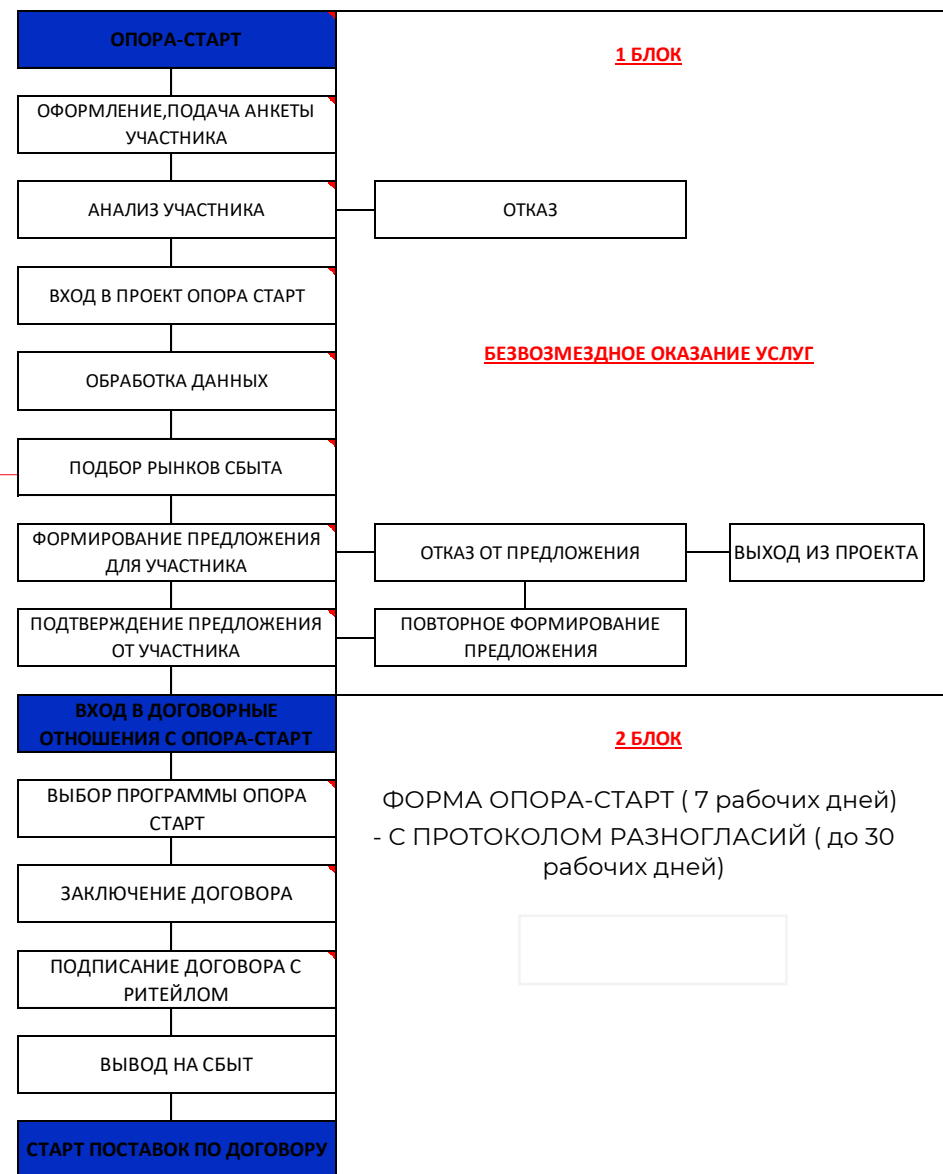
ОПОРА-СТАРТ

1 БЛОК

ОФОРМЛЕНИЕ,ПОДАЧА АНКЕТЫ УЧАСТНИКА

АНАЛИЗ УЧАСТНИКА

ОТКАЗ

ВХОД В ПРОЕКТ ОПОРА СТАРТ

БЕЗВОЗМЕЗДНОЕ ОКАЗАНИЕ УСЛУГ

ОБРАБОТКА ДАННЫХ

ПОДБОР РЫНКОВ СБЫТА

ФОРМИРОВАНИЕ ПРЕДЛОЖЕНИЯ ДЛЯ УЧАСТНИКА

ОТКАЗ ОТ ПРЕДЛОЖЕНИЯ

ВЫХОД ИЗ ПРОЕКТА

ПОДТВЕРЖДЕНИЕ ПРЕДЛОЖЕНИЯ ОТ УЧАСТНИКА

ПОВТОРНОЕ ФОРМИРОВАНИЕ ПРЕДЛОЖЕНИЯ

ВХОД В ДОГОВОРНЫЕ ОТНОШЕНИЯ С ОПОРА-СТАРТ

2 БЛОК

ВЫБОР ПРОГРАММЫ ОПОРА СТАРТ

ФОРМА ОПОРА-СТАРТ ( 7 рабочих дней)
- С ПРОТОКОЛОМ РАЗНОГЛАСИЙ ( до 30 рабочих дней)

ЗАКЛЮЧЕНИЕ ДОГОВОРА

ПОДПИСАНИЕ ДОГОВОРА С РИТЕЙЛОМ

ВЫВОД НА СБЫТ

СТАРТ ПОСТАВОК ПО ДОГОВОРУ